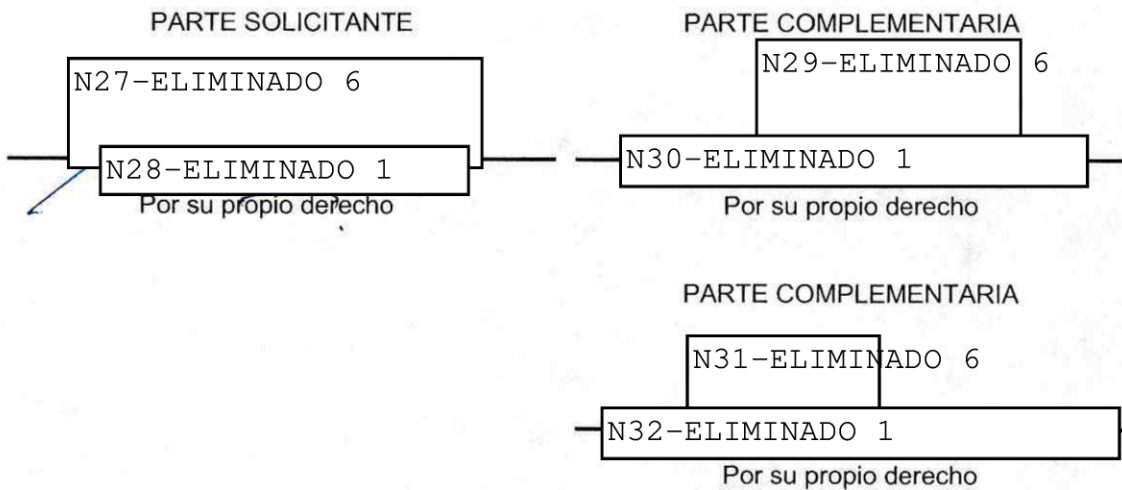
PARTE SOLICITANTE

N27-ELIMINADO 6

N28-ELIMINADO 1

Por su propio derecho

PARTE COMPLEMENTARIA

N29-ELIMINADO 6

N30-ELIMINADO 1

Por su propio derecho

PARTE COMPLEMENTARIA

N31-ELIMINADO 6

N32-ELIMINADO 1

Por su propio derecho